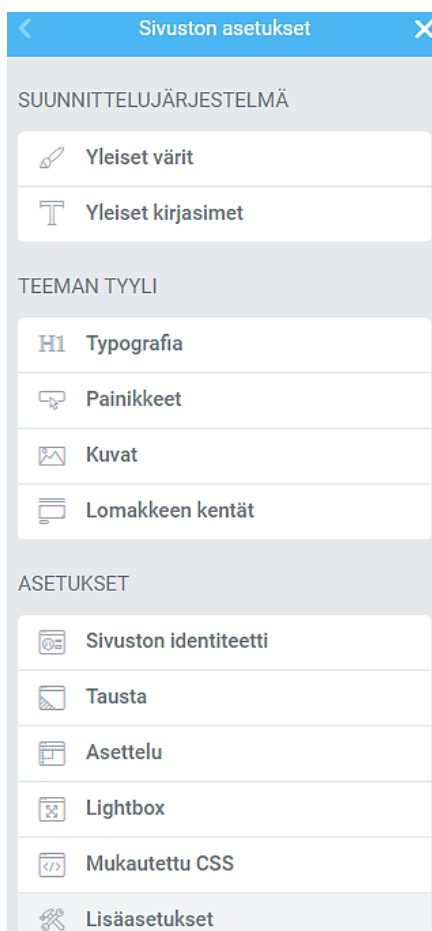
Sivuston asetukset

SUUNNITTELUJÄRJESTELMÄ

Yleiset värit

Yleiset kirjasimet

TEEMAN TYYLI

H1 Typografia

Painikkeet

Kuvat

Lomakkeen kentät

ASETUKSET

Sivuston identiteetti

Tausta

Asettelu

Lightbox

Mukautettu CSS

Lisäasetukset